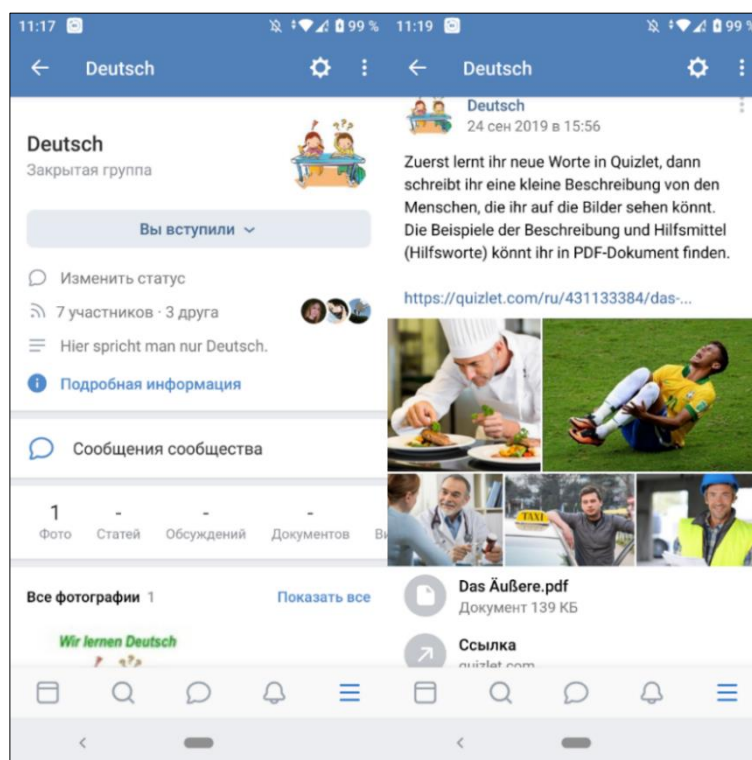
11:17 99 %

Deutsch

Deutsch
Закрытая группа

Вы вступили

Изменить статус

7 участников · 3 друга

Hier spricht man nur Deutsch.

Подробная информация

Сообщения сообщества

| 1 | - | - | - |
|---|---|---|---|
| Фото | Статей | Обсуждений | Документов |

Все фотографии 1 Показать все

Wir lernen Deutsch

11:19 99

Deutsch

Deutsch
24 сен 2019 в 15:56

Zuerst lernt ihr neue Worte in Quizlet, dann schreibt ihr eine kleine Beschreibung von den Menschen, die ihr auf die Bilder sehen könnt. Die Beispiele der Beschreibung und Hilfsmittel (Hilfsworte) könnt ihr in PDF-Dokument finden.

https://quizlet.com/ru/431133384/das-...

TAXI

Das Äußere.pdf
Документ 139 КБ

Ссылка
quizlet.com